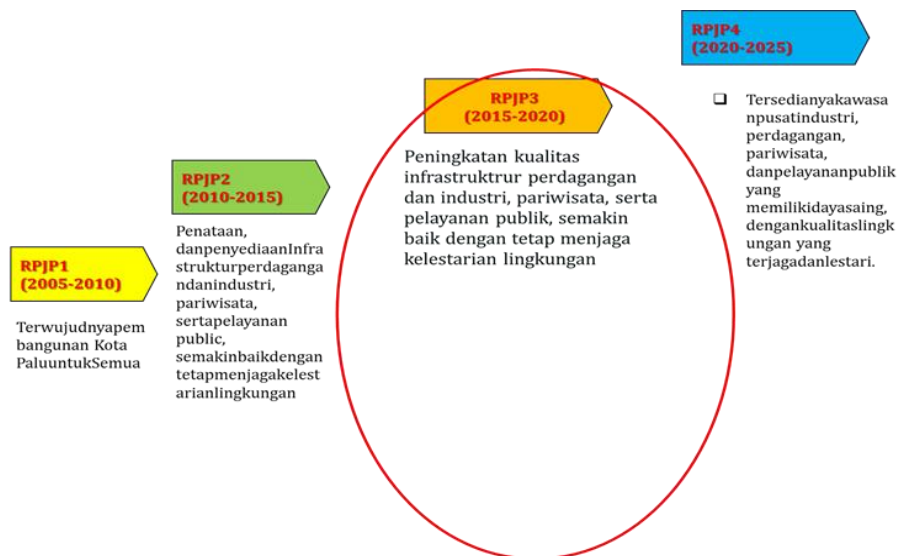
RPJP4
(2020-2025)

RPJP3
(2015-2020)

Peningkatan kualitas infrastruktrur perdagangan dan industri, pariwisata, serta pelayanan publik, semakin baik dengan tetap menjaga kelestarian lingkungan

❑ Tersedianyakawasanpusatindustri, perdagangan, pariwisata, danpelayananpublik yang memilikidayasaing, dengankualitaslingkungan yang terjagadanlestari.

RPJP2
(2010-2015)

Penataan, danpenyediaanInfrastrukturperdagangandanindustri, pariwisata, sertapelayanan public, semakinbaikdengan tetapmenjagakelestarianlingkungan

RPJP1
(2005-2010)

Terwujudnyapembangunan Kota PaluuntukSemua